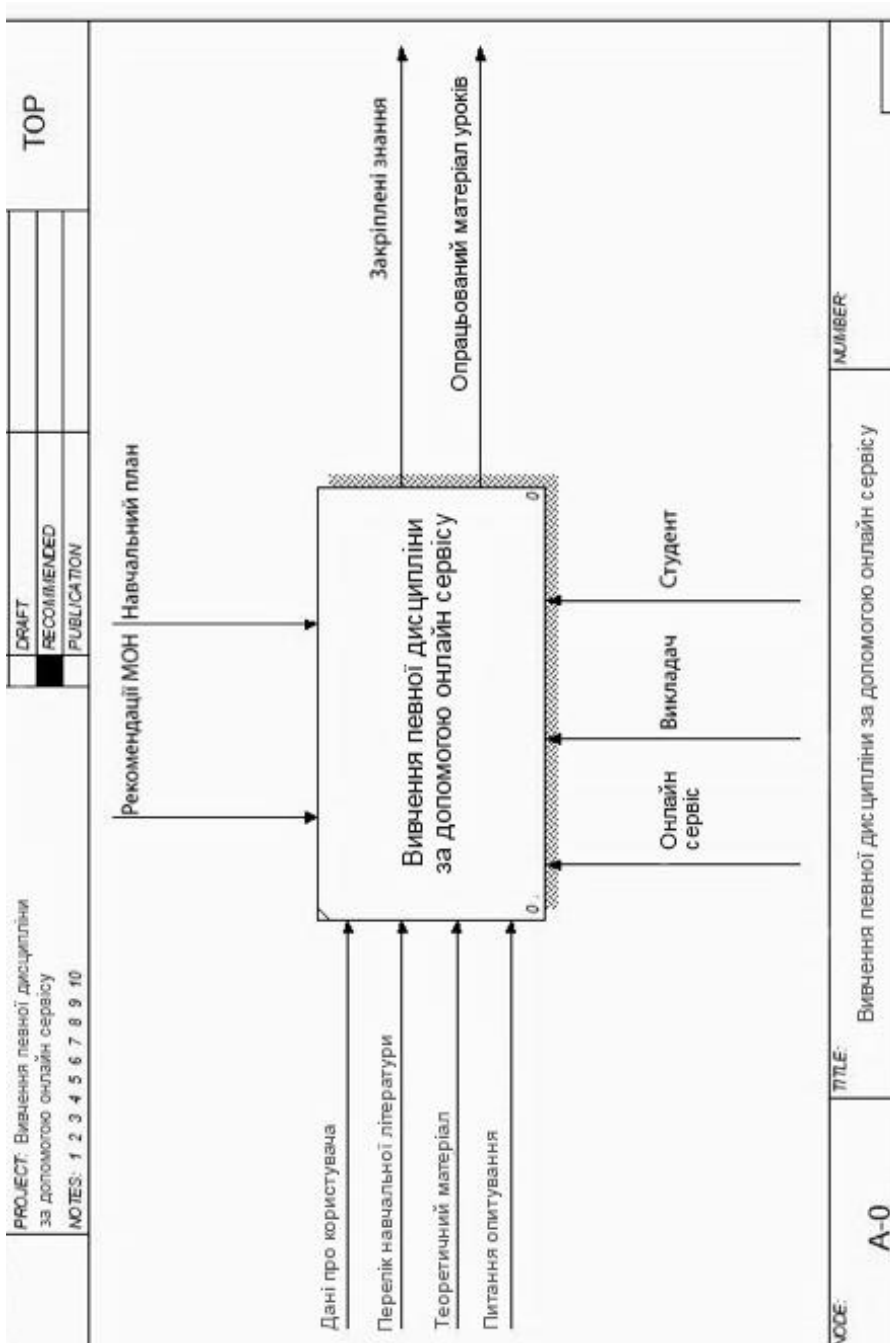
PROJECT: Вивчення певної дисципліни за допомогою онлайн сервісу

NOTES: 1 2 3 4 5 6 7 8 9 10

DRAFT
RECOMMENDED
PUBLICATION

TOP

Рекомендації МОН

Навчальний план

Закріплені знання

Опрацьований матеріал уроків

Дані про користувача

Перелік навчальної літератури

Теоретичний матеріал

Питання опитування

Вивчення певної дисципліни за допомогою онлайн сервісу

0

Онлайн сервіс

Викладач

Студент

ODE:

A-0

TITLE:

Вивчення певної дисципліни за допомогою онлайн сервісу

NUMBER: